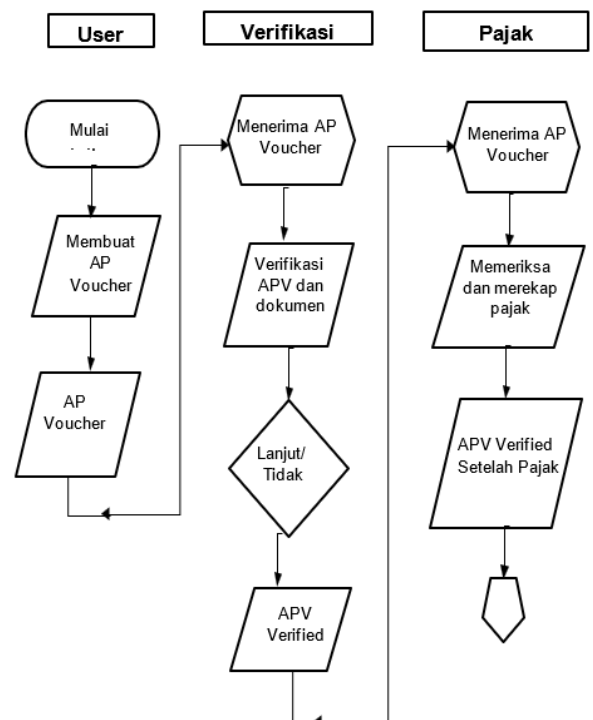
User

Verifikasi

Pajak

Mulai

Membuat AP Voucher

AP Voucher

Menerima AP Voucher

Verifikasi APV dan dokumen

Lanjut/ Tidak

APV Verified

Menerima AP Voucher

Memeriksa dan merekap pajak

APV Verified Setelah Pajak